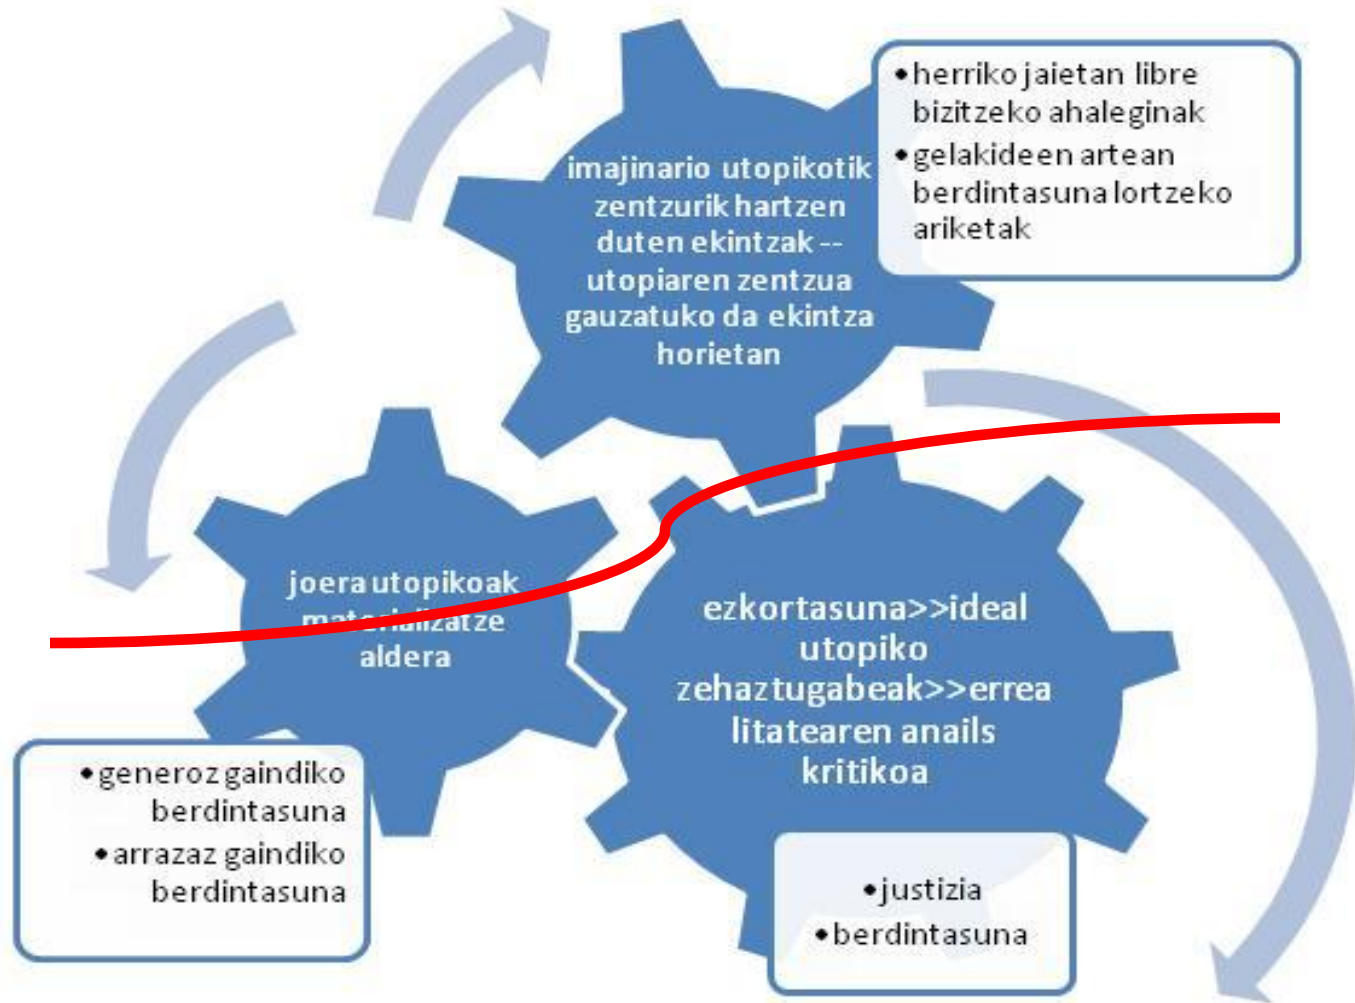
imajinario utopikotik zentzurik hartzen duten ekintzak -- utopiaren zentzua gauzatuko da ekintza horietan

• herriko jaietan libre bizitzeko ahaleginak
• gelakideen artean berdintasuna lortzeko ariketak

joera utopikoak materializatze aldera

• generoz gaindiko berdintasuna
• arrazaz gaindiko berdintasuna

ezkortasuna>>ideal utopiko zehaztugabeak>>errea litatearen anails kritikoa

• justizia
• berdintasuna